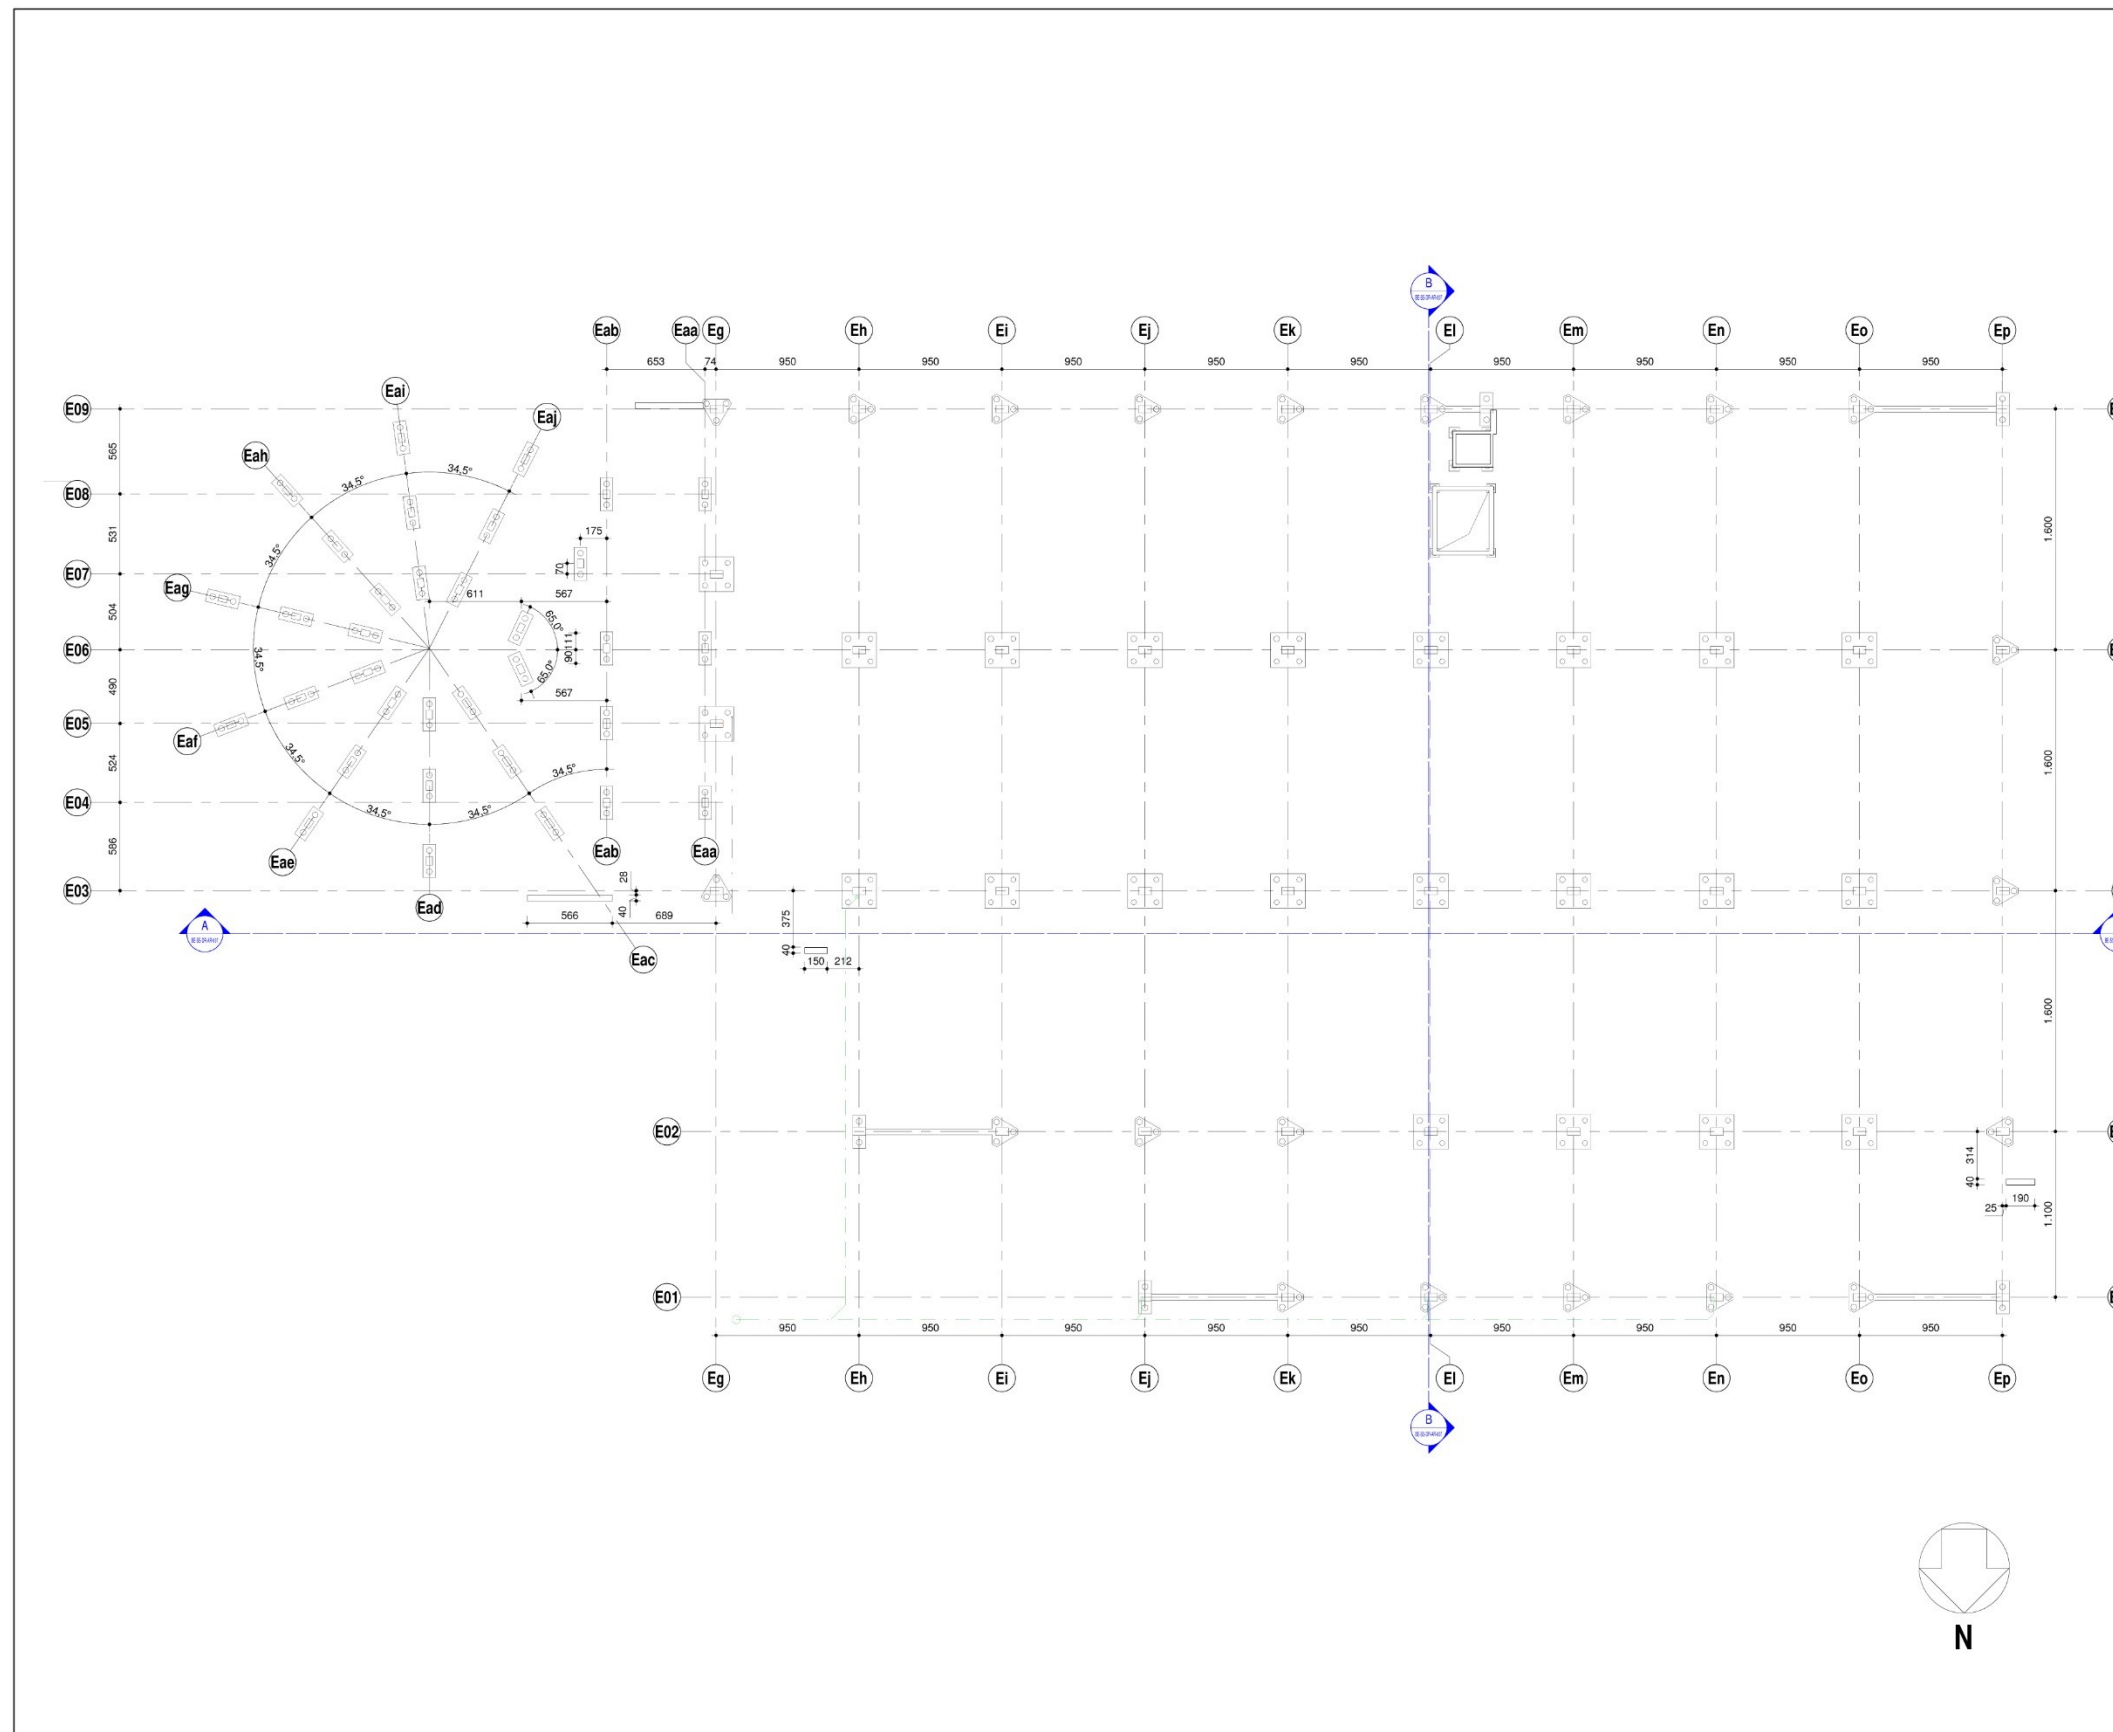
B

Eab Eaa Eg Eh Ei Ej Ek El Em En Eo Ep

653 74 950 950 950 950 950 950 950 950 950

Eai
Eaj
Eah

E09
565
E08
531
E07
504
E06
490
E05
524
E04
586
E03

34,5° 34,5° 34,5° 34,5° 34,5° 34,5° 34,5° 34,5° 34,5°

Eag
Eaf
Eae
Ead
Eac

175
70
611
567
65,0°
90
111
65,0°
567

Eab Eaa

28
40
566
689

A

375
40
150 212

1.600
1.600
1.600

E02
314
40
190
25
1.100

E01

950 950 950 950 950 950 950 950 950

Eg Eh Ei Ej Ek El Em En Eo Ep

B

N